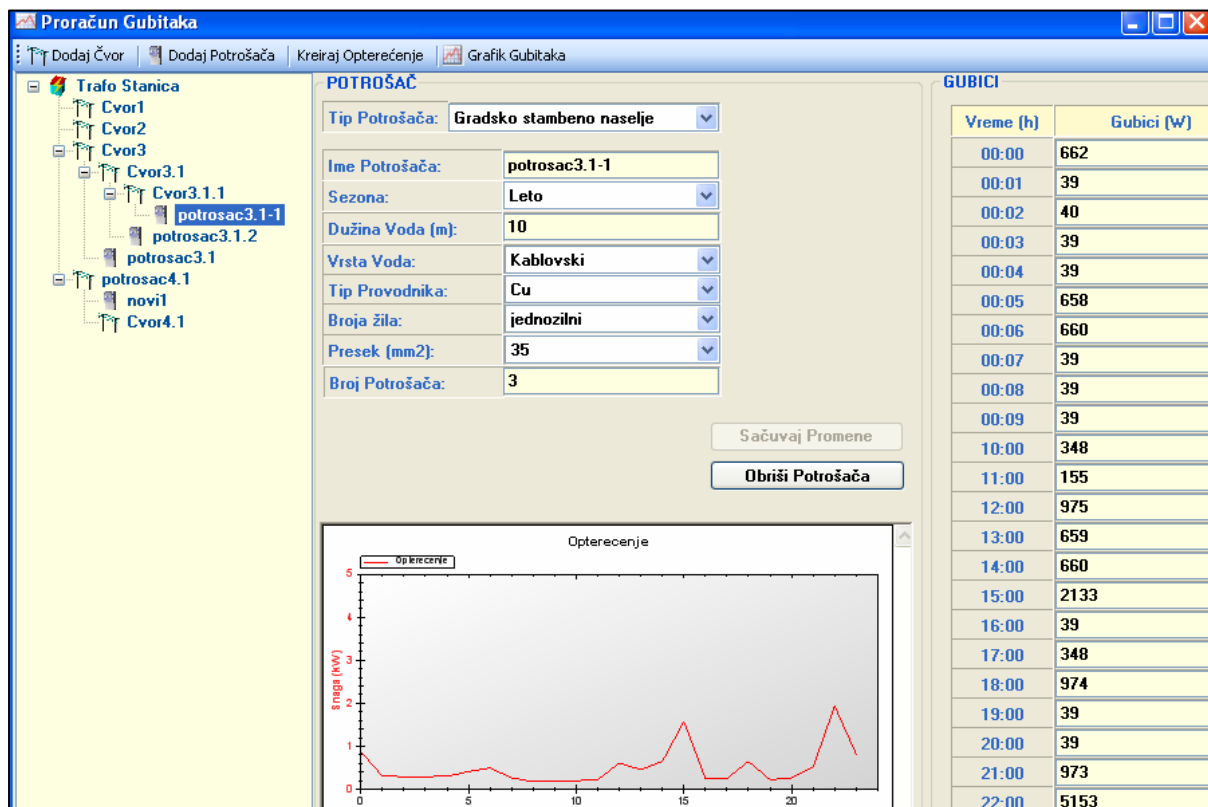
Proračun Gubitaka

Dodaj Čvor | Dodaj Potrošača | Kreiraj Opterećenje | Grafik Gubitaka

Trafo Stanica
Cvor1
Cvor2
Cvor3
Cvor3.1
Cvor3.1.1
potrosac3.1-1
potrosac3.1.2
potrosac3.1
potrosac4.1
novi1
Cvor4.1

POTROŠAČ

Tip Potrošača: Gradsko stambeno naselje

| | |
|---|---|
| Ime Potrošača: | potrosac3.1-1 |
| Sezona: | Leto |
| Dužina Voda (m): | 10 |
| Vrsta Voda: | Kablovski |
| Tip Provodnika: | Cu |
| Broja žila: | jednozilni |
| Presek (mm2): | 35 |
| Broj Potrošača: | 3 |

Sačuvaj Promene
Obriši Potrošača

Opterecenje
Opterecenje
Snaga (kW)
5
4
3
2
1
0
0 5 10 15 20

GUBICI

| Vreme (h) | Gubici (W) |
|---|---|
| 00:00 | 662 |
| 00:01 | 39 |
| 00:02 | 40 |
| 00:03 | 39 |
| 00:04 | 39 |
| 00:05 | 658 |
| 00:06 | 660 |
| 00:07 | 39 |
| 00:08 | 39 |
| 00:09 | 39 |
| 10:00 | 348 |
| 11:00 | 155 |
| 12:00 | 975 |
| 13:00 | 659 |
| 14:00 | 660 |
| 15:00 | 2133 |
| 16:00 | 39 |
| 17:00 | 348 |
| 18:00 | 974 |
| 19:00 | 39 |
| 20:00 | 39 |
| 21:00 | 973 |
| 22:00 | 5153 |